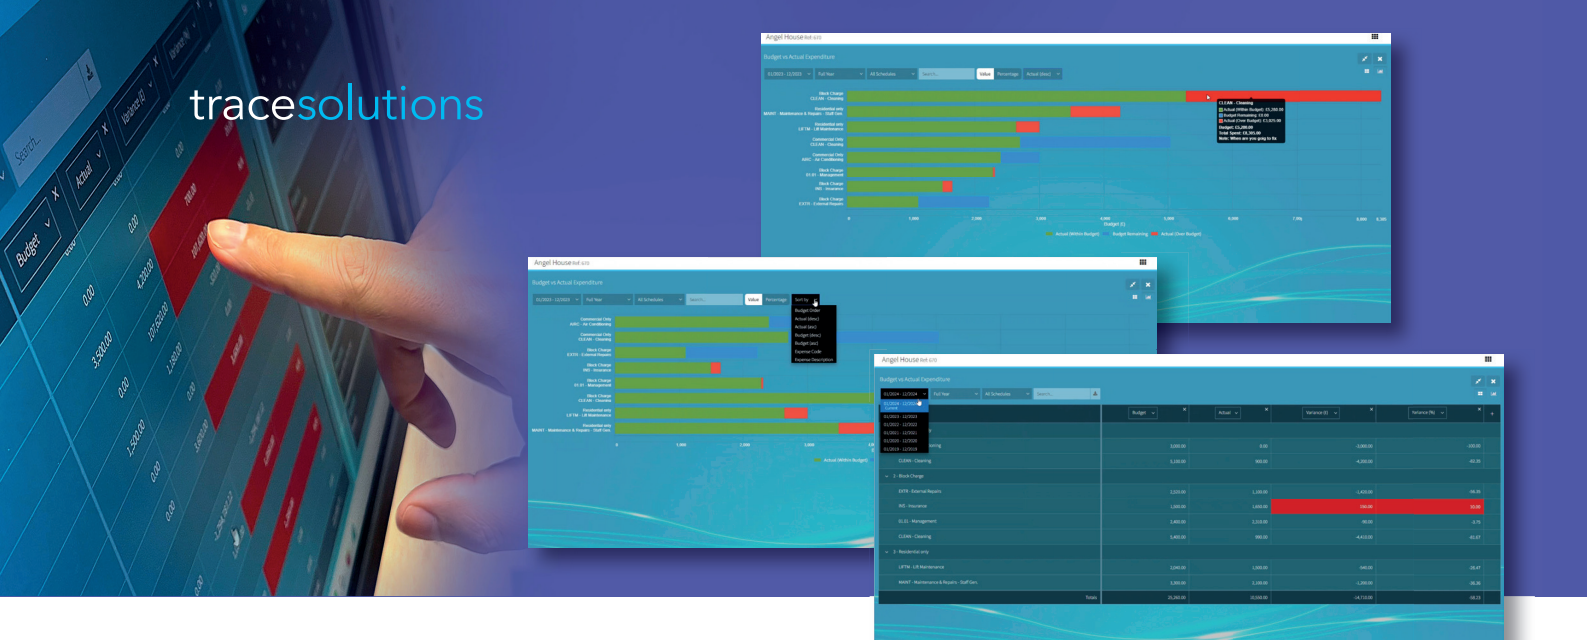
tracesolutions

Budget
Actual
Variance
Search

Angel House
Budget vs Actual Expenditure
Value
Percentage

Angel House
Budget vs Actual Expenditure
Value
Percentage
Budget Order
Actual (desc)
Actual (asc)
Budget (desc)
Budget (asc)
Expense Code
Expense Description

Angel House
Budget vs Actual Expenditure
Budget
Actual
Variance (£)
Variance (%)
Totals